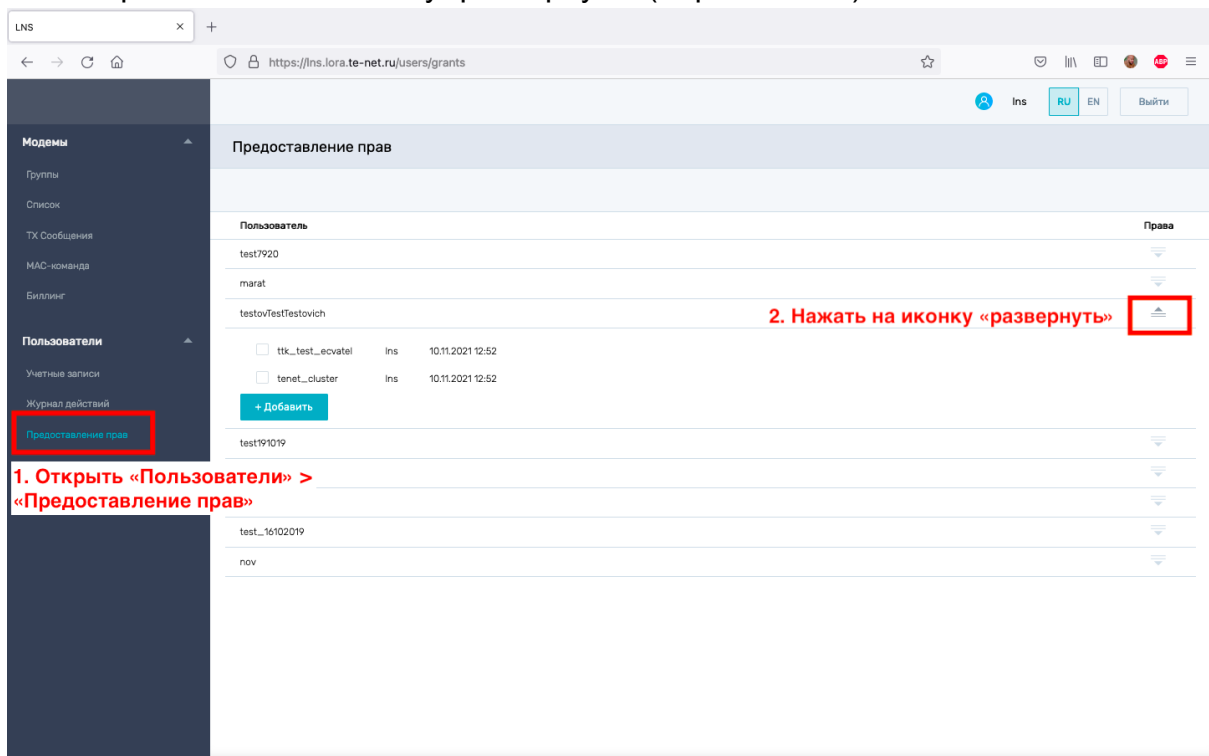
LNS

https://lns.lora.te-net.ru/users/grants

lns RU EN Выйти

Модемы
Группы
Список
TX Сообщения
MAC-команда
Биллинг

Пользователи
Учетные записи
Журнал действий
Предоставление прав

1. Открыть «Пользователи» > «Предоставление прав»

Предоставление прав

| Пользователь | Права |
|---|---|
| test7920 | |
| marat | |
| testovTestTestovich | |

2. Нажать на иконку «развернуть»

| | | |
|---|---|---|
| ttk_test_ecvatel | lns | 10.11.2021 12:52 |
| tenet_cluster | lns | 10.11.2021 12:52 |

+ Добавить

test191019

test_16102019

nov